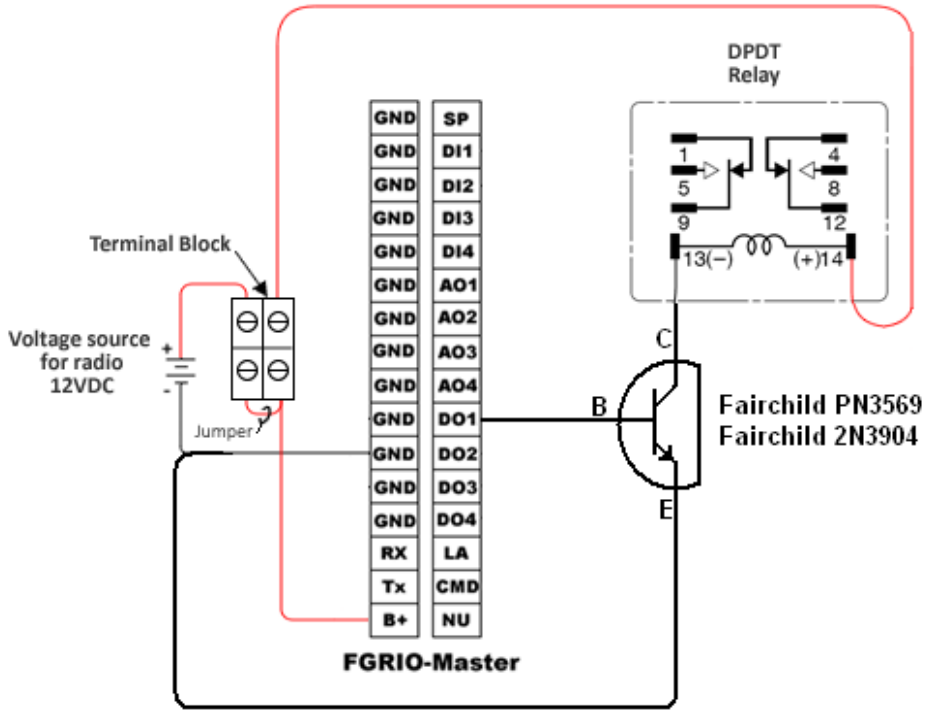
DPDT Relay

1
5
9
4
8
12
13(−)
(+)14

Terminal Block

Voltage source for radio 12VDC

+
-

Jumper

| GND | SP |
|---|---|
| GND | DI1 |
| GND | DI2 |
| GND | DI3 |
| GND | DI4 |
| GND | AO1 |
| GND | AO2 |
| GND | AO3 |
| GND | AO4 |
| GND | DO1 |
| GND | DO2 |
| GND | DO3 |
| GND | DO4 |
| RX | LA |
| Tx | CMD |
| B+ | NU |

FGRIO-Master

C
B
E

Fairchild PN3569
Fairchild 2N3904